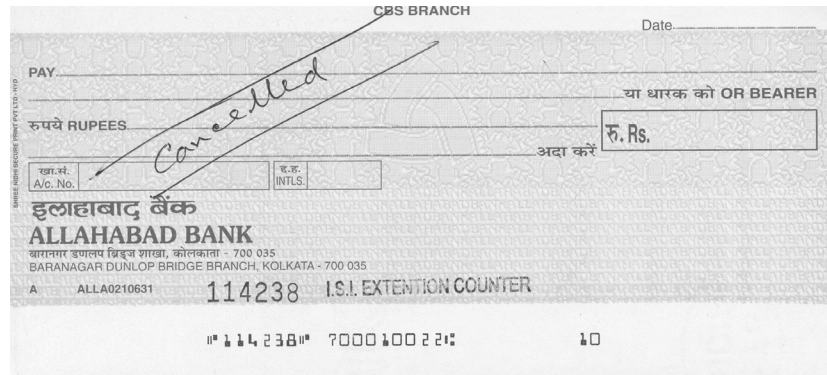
CBS BRANCH

Date

PAY

या धारक को OR BEARER

रुपये RUPEES

रु. Rs.

अदा करें

खा.सं.
A/c. No.

ह.इ.
INTLS.

Cancelled

इलाहाबाद बैंक
ALLAHABAD BANK
बारानगर डनलप ब्रिज शाखा, कोलकाता - 700 035
BARANAGAR DUNLOP BRIDGE BRANCH, KOLKATA - 700 035

A ALLA0210631 114238 I.S.I. EXTENTION COUNTER

⑈114238⑈ 700010022⑆ 10

SHREE RIDHI SECURE PRINT PVT LTD - HYD